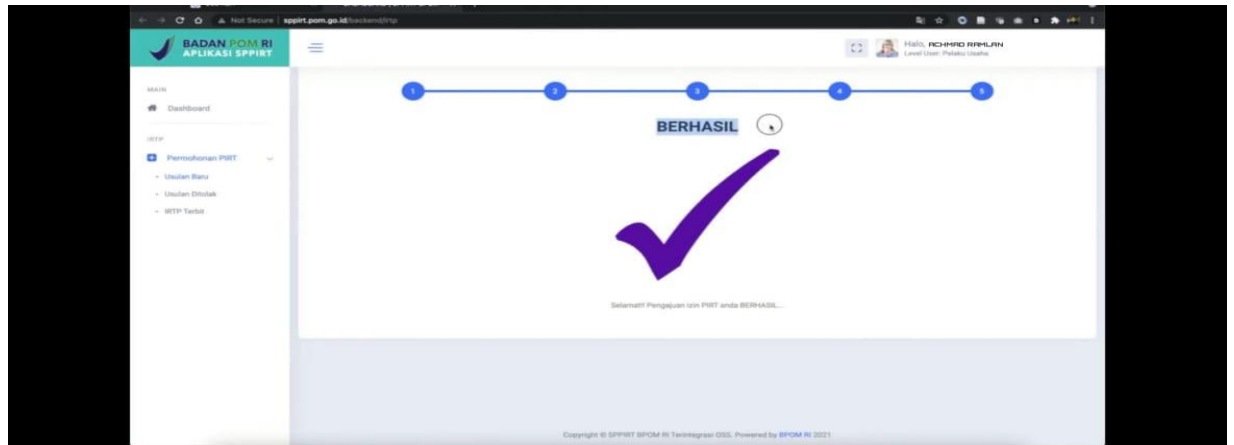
Not Secure | sppirt.pom.go.id/backend/irtp

BADAN POM RI
APLIKASI SPPIRT

Halo, ACHMAD RAMLAN
Level User: Pelaku Usaha

MAIN
Dashboard

IRTP
Permohonan PIRT
- Usulan Baru
- Usulan Ditolak
- IRTP Terbit

1
2
3
4
5

BERHASIL

Selamat!! Pengajuan izin PIRT anda BERHASIL...

Copyright © SPPIRT BPOM RI Terintegrasi OSS. Powered by BPOM RI 2021